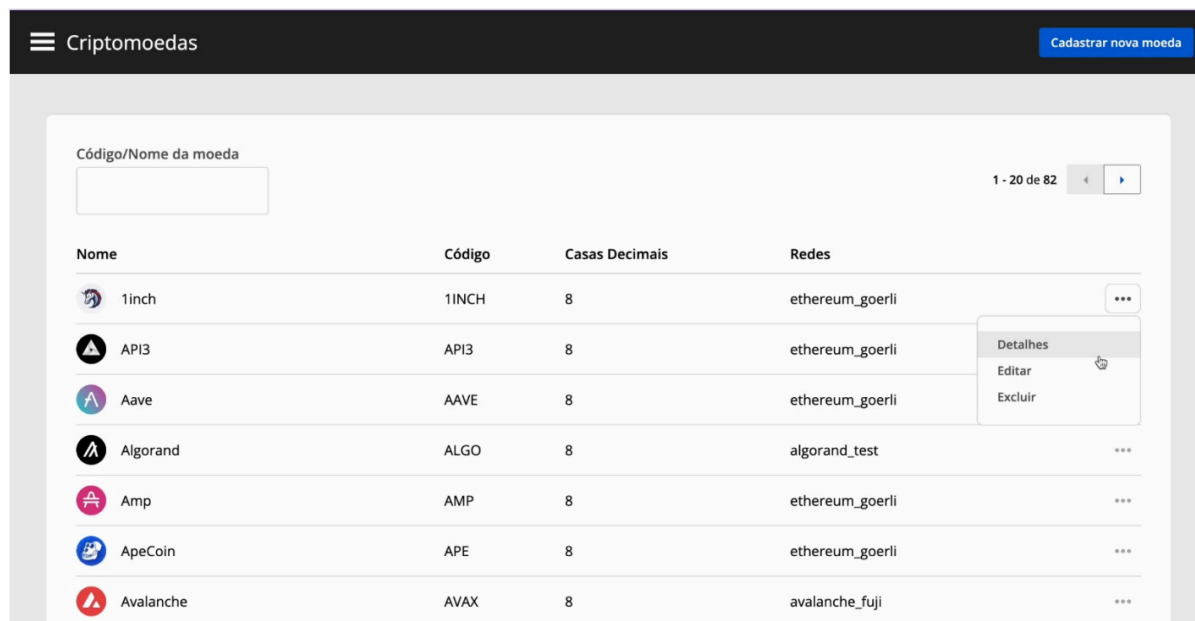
Criptomoedas

Cadastrar nova moeda

Código/Nome da moeda

1 - 20 de 82

| Nome | Código | Casas Decimais | Redes |
|---|---|---|---|
| 1inch | 1INCH | 8 | ethereum_goerli |
| API3 | API3 | 8 | ethereum_goerli |
| Aave | AAVE | 8 | ethereum_goerli |
| Algorand | ALGO | 8 | algorand_test |
| Amp | AMP | 8 | ethereum_goerli |
| ApeCoin | APE | 8 | ethereum_goerli |
| Avalanche | AVAX | 8 | avalanche_fuji |

Detalhes
Editar
Excluir